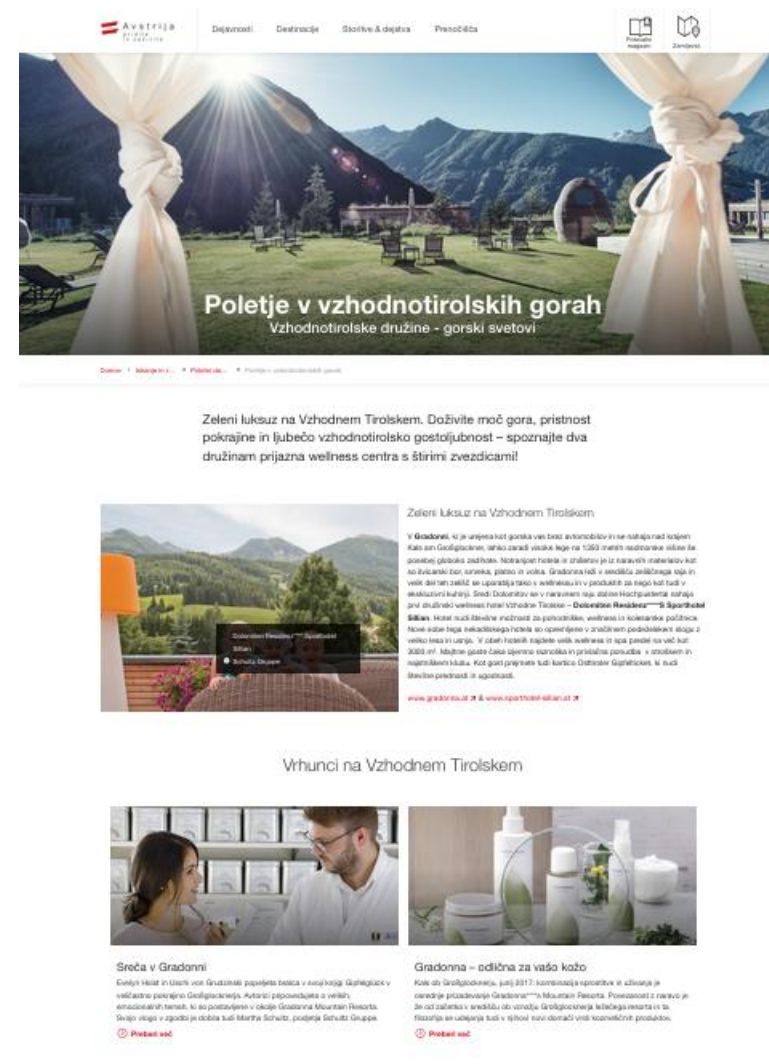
Avstrija

Dejavnosti Destinacije Storitve & dejstva Prenočišča

Poletje v vzhodnotirolskih gorah
Vzhodnotirolske družine - gorski svetovi

Domov > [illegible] > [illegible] > Poletje v vzhodnotirolskih gorah

Zeleni luksuz na Vzhodnem Tirolskem. Doživite moč gora, pristnost pokrajine in ljubečo vzhodnotirolsko gostoljubnost – spoznajte dva družinam prijazna wellness centra s štirimi zvezdicami!

Zeleni luksuz na Vzhodnem Tirolskem

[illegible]

Dolomiten Residenz****S Sporthotel Sillian
Schultz Gruppe

www.gradonna.at & www.sporthotel-sillian.at

Vrhunci na Vzhodnem Tirolskem

Sreča v Gradonni
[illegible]
Preberi več

Gradonna – odlična za vašo kožo
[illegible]
Preberi več